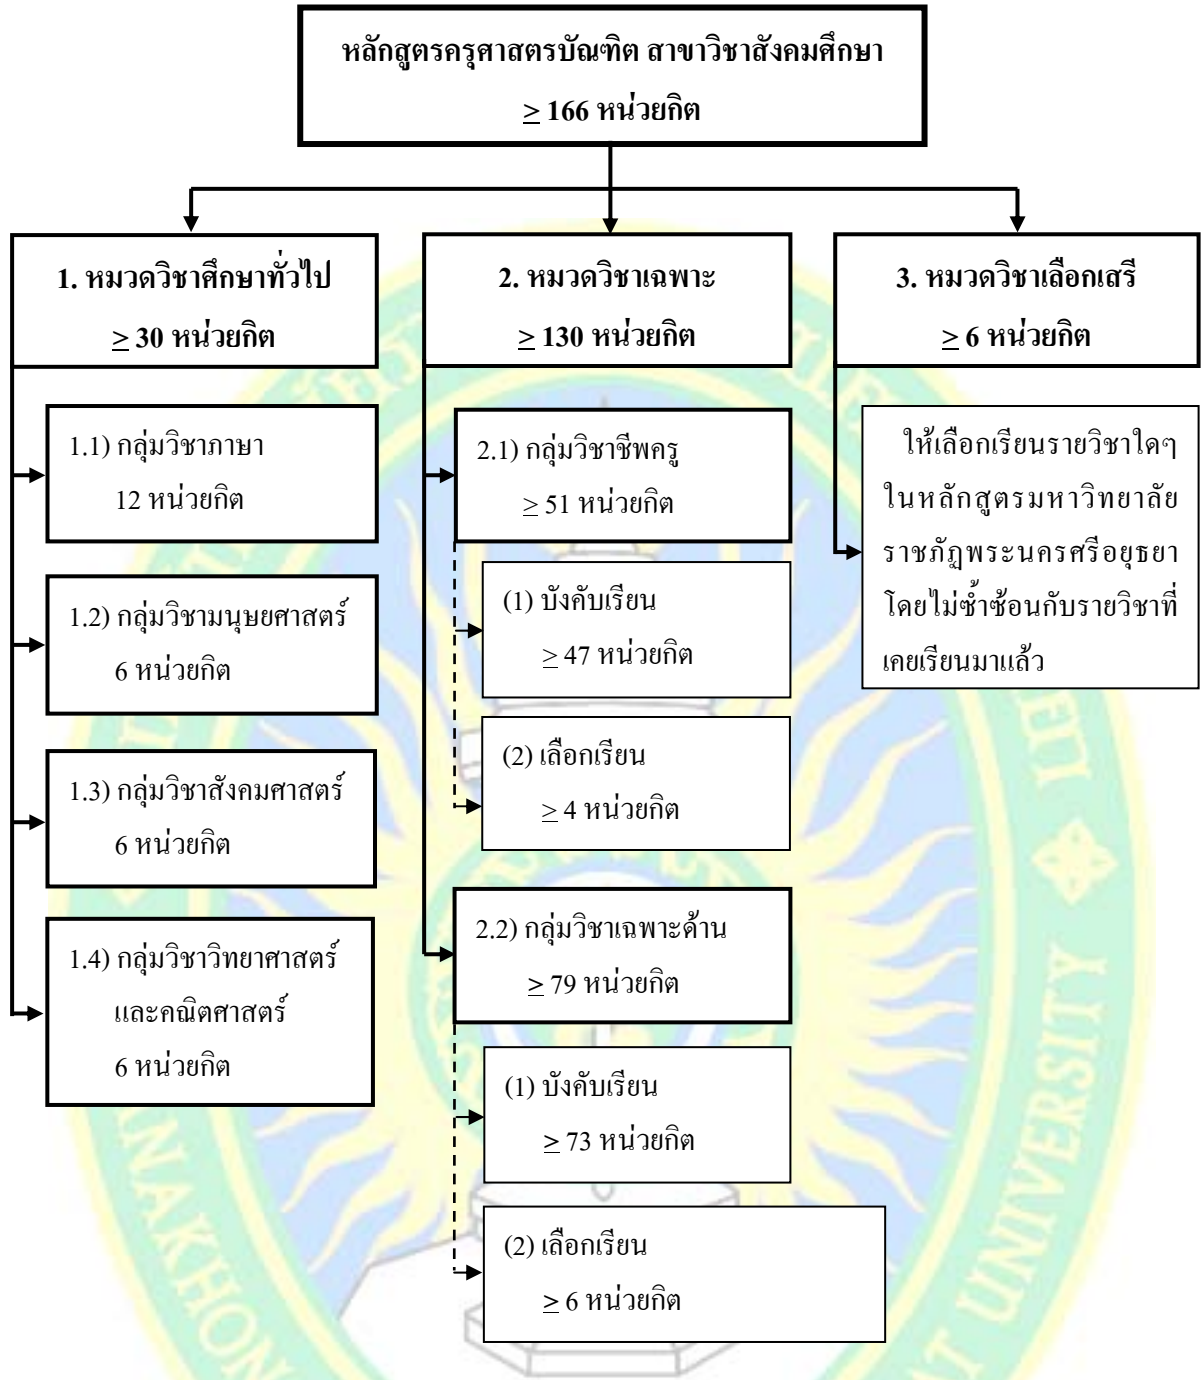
หลักสูตรครุศาสตรบัณฑิต สาขาวิชาสังคมศึกษา

$\geq$ 166 หน่วยกิต

1. หมวดวิชาศึกษาทั่วไป

$\geq$ 30 หน่วยกิต

1.1) กลุ่มวิชาภาษา

12 หน่วยกิต

1.2) กลุ่มวิชามนุษยศาสตร์

6 หน่วยกิต

1.3) กลุ่มวิชาสังคมศาสตร์

6 หน่วยกิต

1.4) กลุ่มวิชาวิทยาศาสตร์และคณิตศาสตร์

6 หน่วยกิต

2. หมวดวิชาเฉพาะ

$\geq$ 130 หน่วยกิต

2.1) กลุ่มวิชาชีพครู

$\geq$ 51 หน่วยกิต

(1) บังคับเรียน

$\geq$ 47 หน่วยกิต

(2) เลือกเรียน

$\geq$ 4 หน่วยกิต

2.2) กลุ่มวิชาเฉพาะด้าน

$\geq$ 79 หน่วยกิต

(1) บังคับเรียน

$\geq$ 73 หน่วยกิต

(2) เลือกเรียน

$\geq$ 6 หน่วยกิต

3. หมวดวิชาเลือกเสรี

$\geq$ 6 หน่วยกิต

ให้เลือกเรียนรายวิชาใดๆ ในหลักสูตรมหาวิทยาลัยราชภัฏพระนครศรีอยุธยา โดยไม่ซ้ำซ้อนกับรายวิชาที่เคยเรียนมาแล้ว